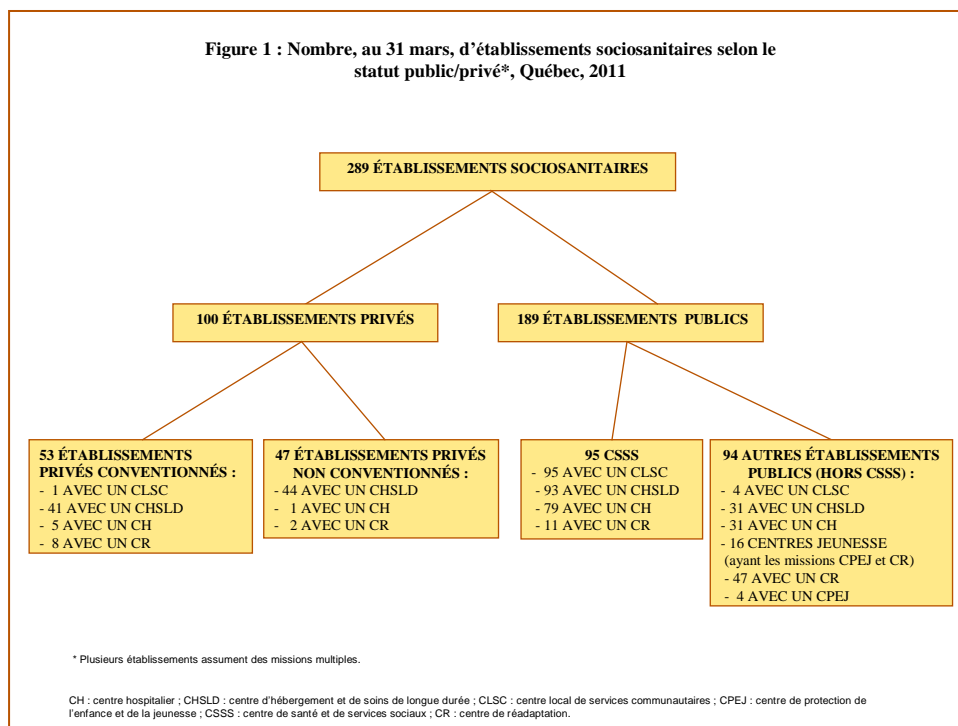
Figure 1 : Nombre, au 31 mars, d'établissements sociosanitaires selon le statut public/privé*, Québec, 2011

289 ÉTABLISSEMENTS SOCIOSANITAIRES

100 ÉTABLISSEMENTS PRIVÉS

189 ÉTABLISSEMENTS PUBLICS

53 ÉTABLISSEMENTS PRIVÉS CONVENTIONNÉS :
- 1 AVEC UN CLSC
- 41 AVEC UN CHSLD
- 5 AVEC UN CH
- 8 AVEC UN CR

47 ÉTABLISSEMENTS PRIVÉS NON CONVENTIONNÉS :
- 44 AVEC UN CHSLD
- 1 AVEC UN CH
- 2 AVEC UN CR

95 CSSS
- 95 AVEC UN CLSC
- 93 AVEC UN CHSLD
- 79 AVEC UN CH
- 11 AVEC UN CR

94 AUTRES ÉTABLISSEMENTS PUBLICS (HORS CSSS) :
- 4 AVEC UN CLSC
- 31 AVEC UN CHSLD
- 31 AVEC UN CH
- 16 CENTRES JEUNESSE (ayant les missions CPEJ et CR)
- 47 AVEC UN CR
- 4 AVEC UN CPEJ

* Plusieurs établissements assument des missions multiples.

CH : centre hospitalier ; CHSLD : centre d'hébergement et de soins de longue durée ; CLSC : centre local de services communautaires ; CPEJ : centre de protection de l'enfance et de la jeunesse ; CSSS : centre de santé et de services sociaux ; CR : centre de réadaptation.